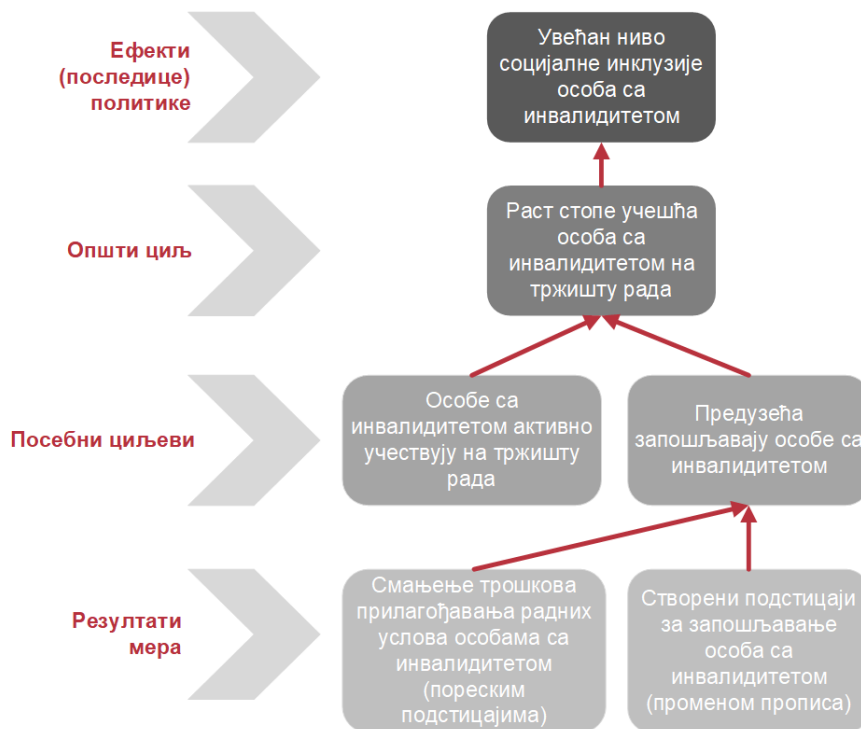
Ефекти (последице) политике

Увећан ниво социјалне инклузије особа са инвалидитетом

Општи циљ

Раст стопе учешћа особа са инвалидитетом на тржишту рада

Посебни циљеви

Особе са инвалидитетом активно учествују на тржишту рада

Предузећа запошљавају особе са инвалидитетом

Резултати мера

Смањење трошкова прилагођавања радних услова особама са инвалидитетом (пореским подстицајима)

Створени подстицаји за запошљавање особа са инвалидитетом (променом прописа)